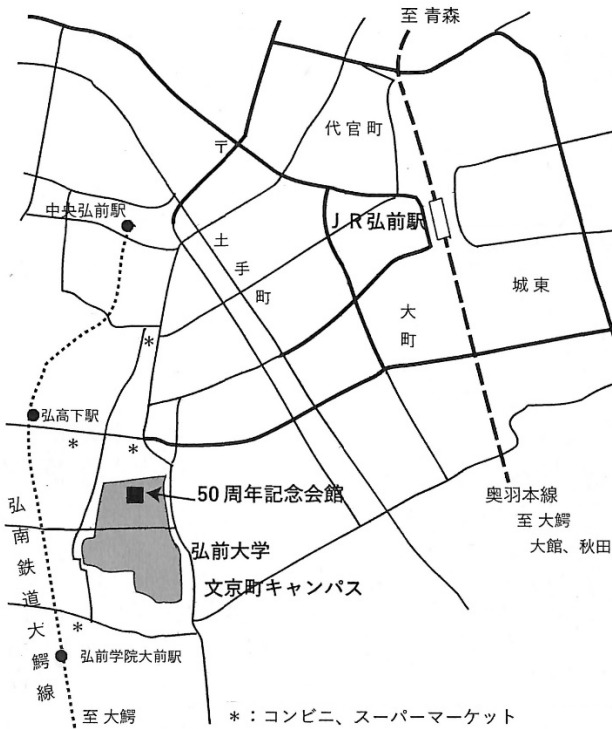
至 青森

代官町

〒

中央弘前駅

JR弘前駅

土

手

町

城東

大

町

＊

弘高下駅

＊

＊

50周年記念会館

奥羽本線
至 大鰐
大館、秋田

弘
南
鉄
道
大
鰐
線

弘前大学
文京町キャンパス

＊

弘前学院大前駅

至 大鰐

＊：コンビニ、スーパーマーケット